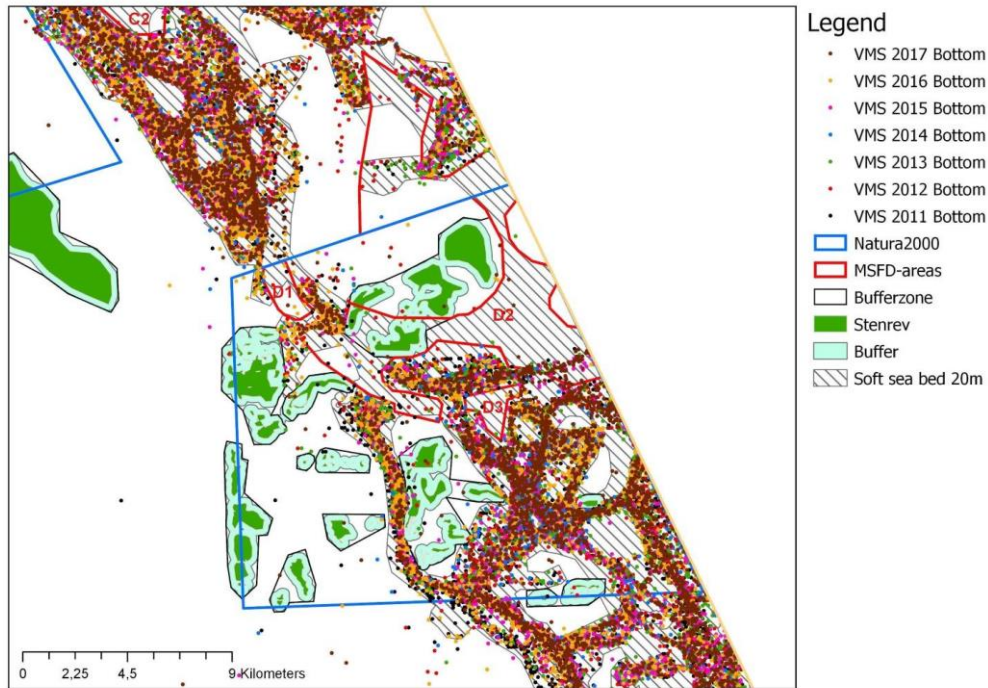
C2

D1

D2

D3

0 2,25 4,5 9 Kilometers

Legend

VMS 2017 Bottom
VMS 2016 Bottom
VMS 2015 Bottom
VMS 2014 Bottom
VMS 2013 Bottom
VMS 2012 Bottom
VMS 2011 Bottom
Natura2000
MSFD-areas
Bufferzone
Stenrev
Buffer
Soft sea bed 20m